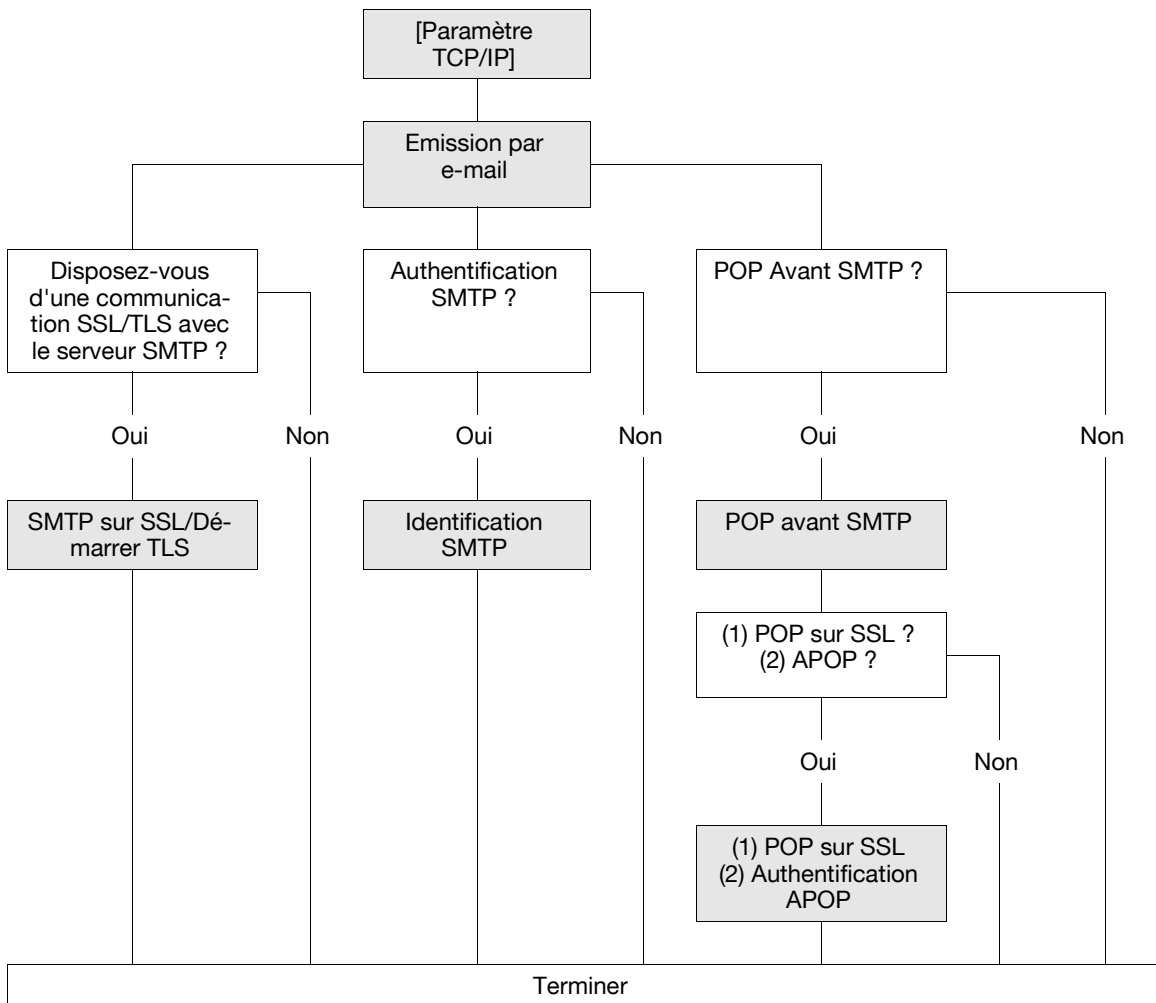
[Paramètre TCP/IP]

Emission par e-mail

Disposez-vous d'une communication SSL/TLS avec le serveur SMTP ?

Oui

Non

SMTP sur SSL/Démarrer TLS

Authentification SMTP ?

Oui

Non

Identification SMTP

POP Avant SMTP ?

Oui

Non

POP avant SMTP

(1) POP sur SSL ?
(2) APOP ?

Oui

Non

(1) POP sur SSL
(2) Authentification APOP

Terminer